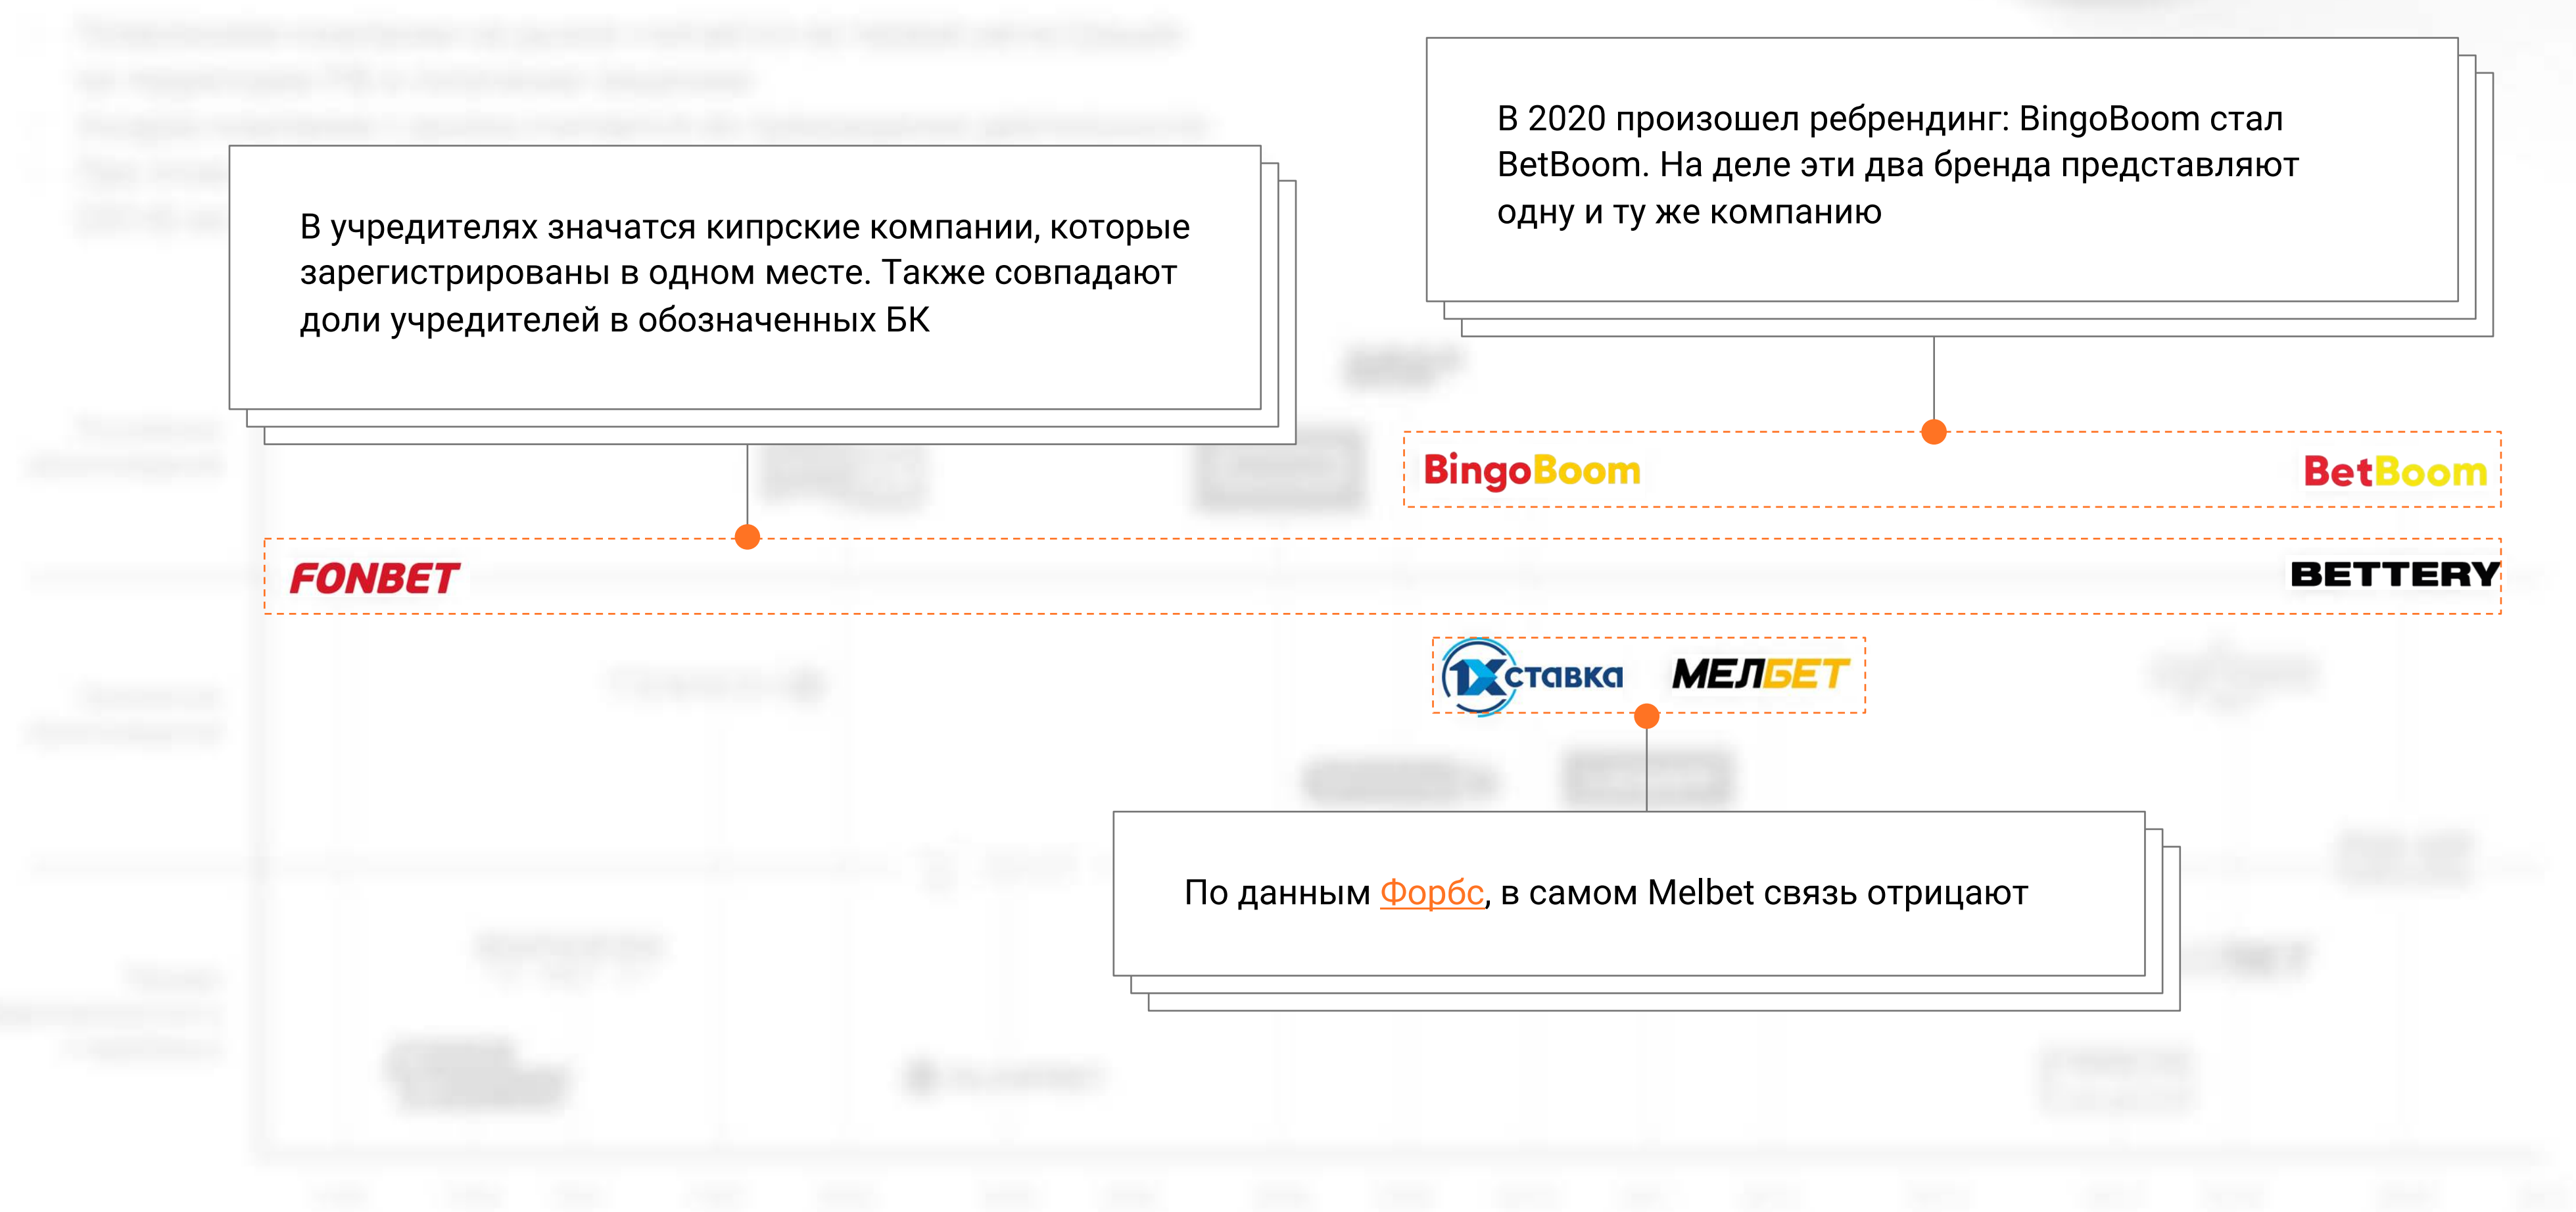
В 2020 произошел ребрендинг: BingoBoom стал BetBoom. На деле эти два бренда представляют одну и ту же компанию

В учредителях значатся кипрские компании, которые зарегистрированы в одном месте. Также совпадают доли учредителей в обозначенных БК

BingoBoom

BetBoom

FONBET

BETTERY

1Xставка

МЕЛБЕТ

По данным Форбс, в самом Melbet связь отрицают